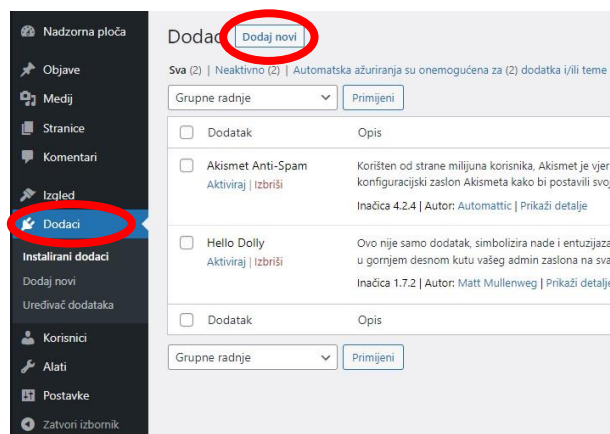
Nadzorna ploča
Objave
Medij
Stranice
Komentari
Izgled
Dodaci
Instalirani dodaci
Dodaj novi
Uređivač dodataka
Korisnici
Alati
Postavke
Zatvori izbornik

Dodac Dodaj novi

Sva (2) | Neaktivno (2) | Automatska ažuriranja su onemogućena za (2) dodatka i/ili teme

Grupne radnje
Primijeni

| | Dodatak | Opis |
|---|---|---|
| | Akismet Anti-Spam<br>Aktiviraj \| Izbriši | Korišten od strane milijuna korisnika, Akismet je vjer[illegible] konfiguracijski zaslon Akismeta kako bi postavili svo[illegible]<br>Inačica 4.2.4 \| Autor: Automattic \| Prikaži detalje |
| | Hello Dolly<br>Aktiviraj \| Izbriši | Ovo nije samo dodatak, simbolizira nade i entuzijaz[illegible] u gornjem desnom kutu vašeg admin zaslona na sva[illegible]<br>Inačica 1.7.2 \| Autor: Matt Mullenweg \| Prikaži detalje |
| | Dodatak | Opis |

Grupne radnje
Primijeni